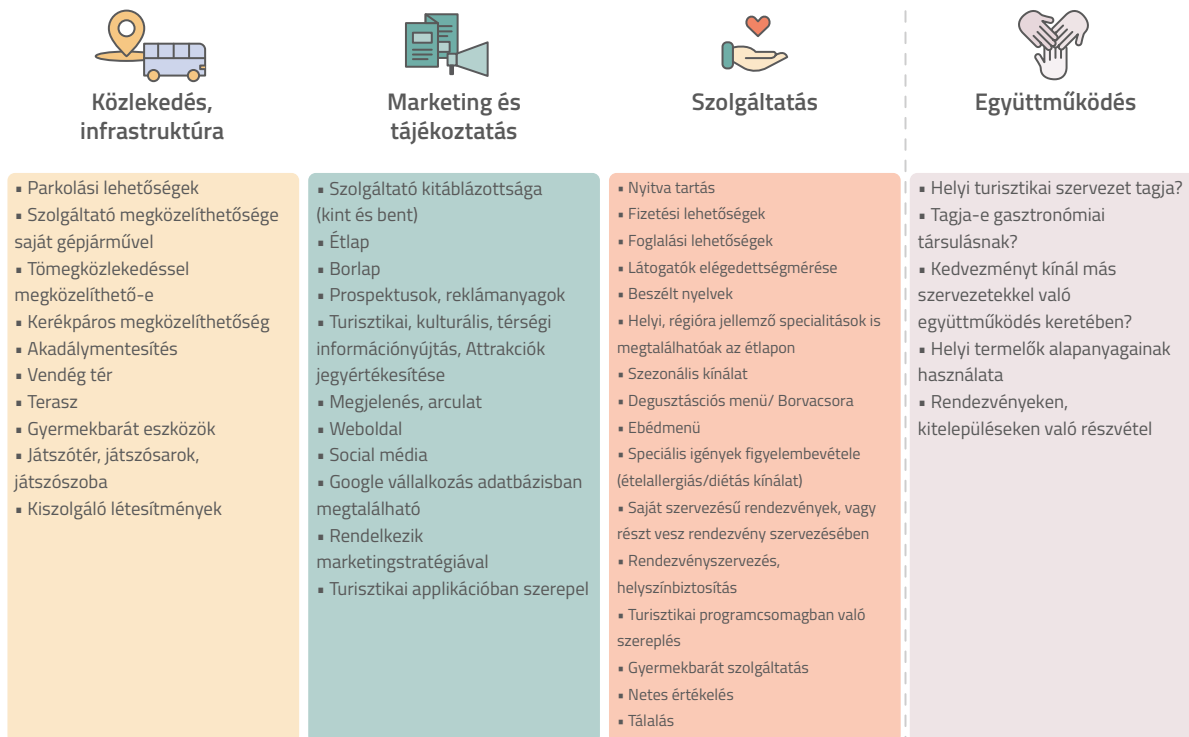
Közlekedés, infrastruktúra

Marketing és tájékoztatás

Szolgáltatás

Együttműködés

▪ Parkolási lehetőségek
▪ Szolgáltató megközelíthetősége saját gépjárművel
▪ Tömegközlekedéssel megközelíthető-e
▪ Kerékpáros megközelíthetőség
▪ Akadálymentesítés
▪ Vendég tér
▪ Terasz
▪ Gyermekbarát eszközök
▪ Játszótér, játszósarok, játszószoba
▪ Kiszolgáló létesítmények

▪ Szolgáltató kitáblázottsága (kint és bent)
▪ Étlap
▪ Borlap
▪ Prospektusok, reklámanyagok
▪ Turisztikai, kulturális, térségi információnyújtás, Attrakciók jegyértékesítése
▪ Megjelenés, arculat
▪ Weboldal
▪ Social média
▪ Google vállalkozás adatbázisban megtalálható
▪ Rendelkezik marketingstratégiával
▪ Turisztikai applikációban szerepel

▪ Nyitva tartás
▪ Fizetési lehetőségek
▪ Foglalási lehetőségek
▪ Látogatók elégedettségmérése
▪ Beszélt nyelvek
▪ Helyi, régióra jellemző specialitások is megtalálhatóak az étlapon
▪ Szezonális kínálat
▪ Degusztásciós menü/ Borvacsora
▪ Ebédmenü
▪ Speciális igények figyelembevétele (ételallergiás/diétás kínálat)
▪ Saját szervezésű rendezvények, vagy részt vesz rendezvény szervezésében
▪ Rendezvényszervezés, helyszínbiztosítás
▪ Turisztikai programcsomagban való szereplés
▪ Gyermekbarát szolgáltatás
▪ Netes értékelés
▪ Tálalás

▪ Helyi turisztikai szervezet tagja?
▪ Tagja-e gasztronómiai társulásnak?
▪ Kedvezményt kínál más szervezetekkel való együttműködés keretében?
▪ Helyi termelők alapanyagainak használata
▪ Rendezvényeken, kitelepüléseken való részvétel